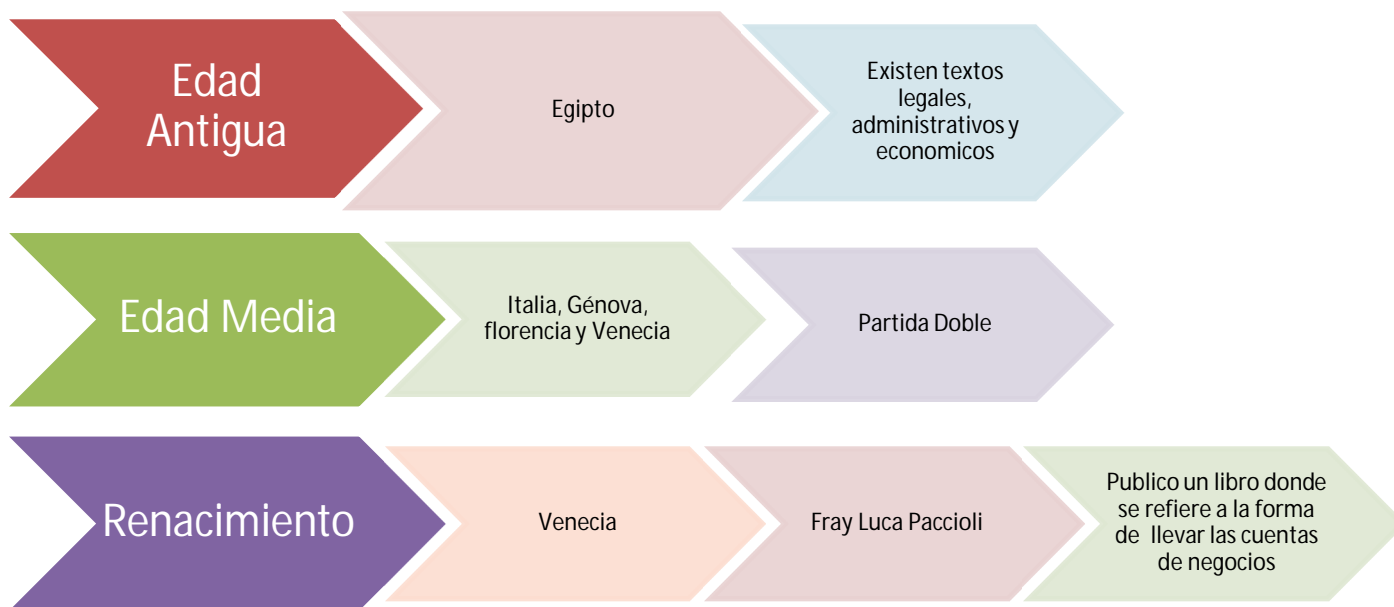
Edad Antigua

Egipto

Existen textos legales, administrativos y economicos

Edad Media

Italia, Génova, florencia y Venecia

Partida Doble

Renacimiento

Venecia

Fray Luca Paccioli

Publico un libro donde se refiere a la forma de llevar las cuentas de negocios